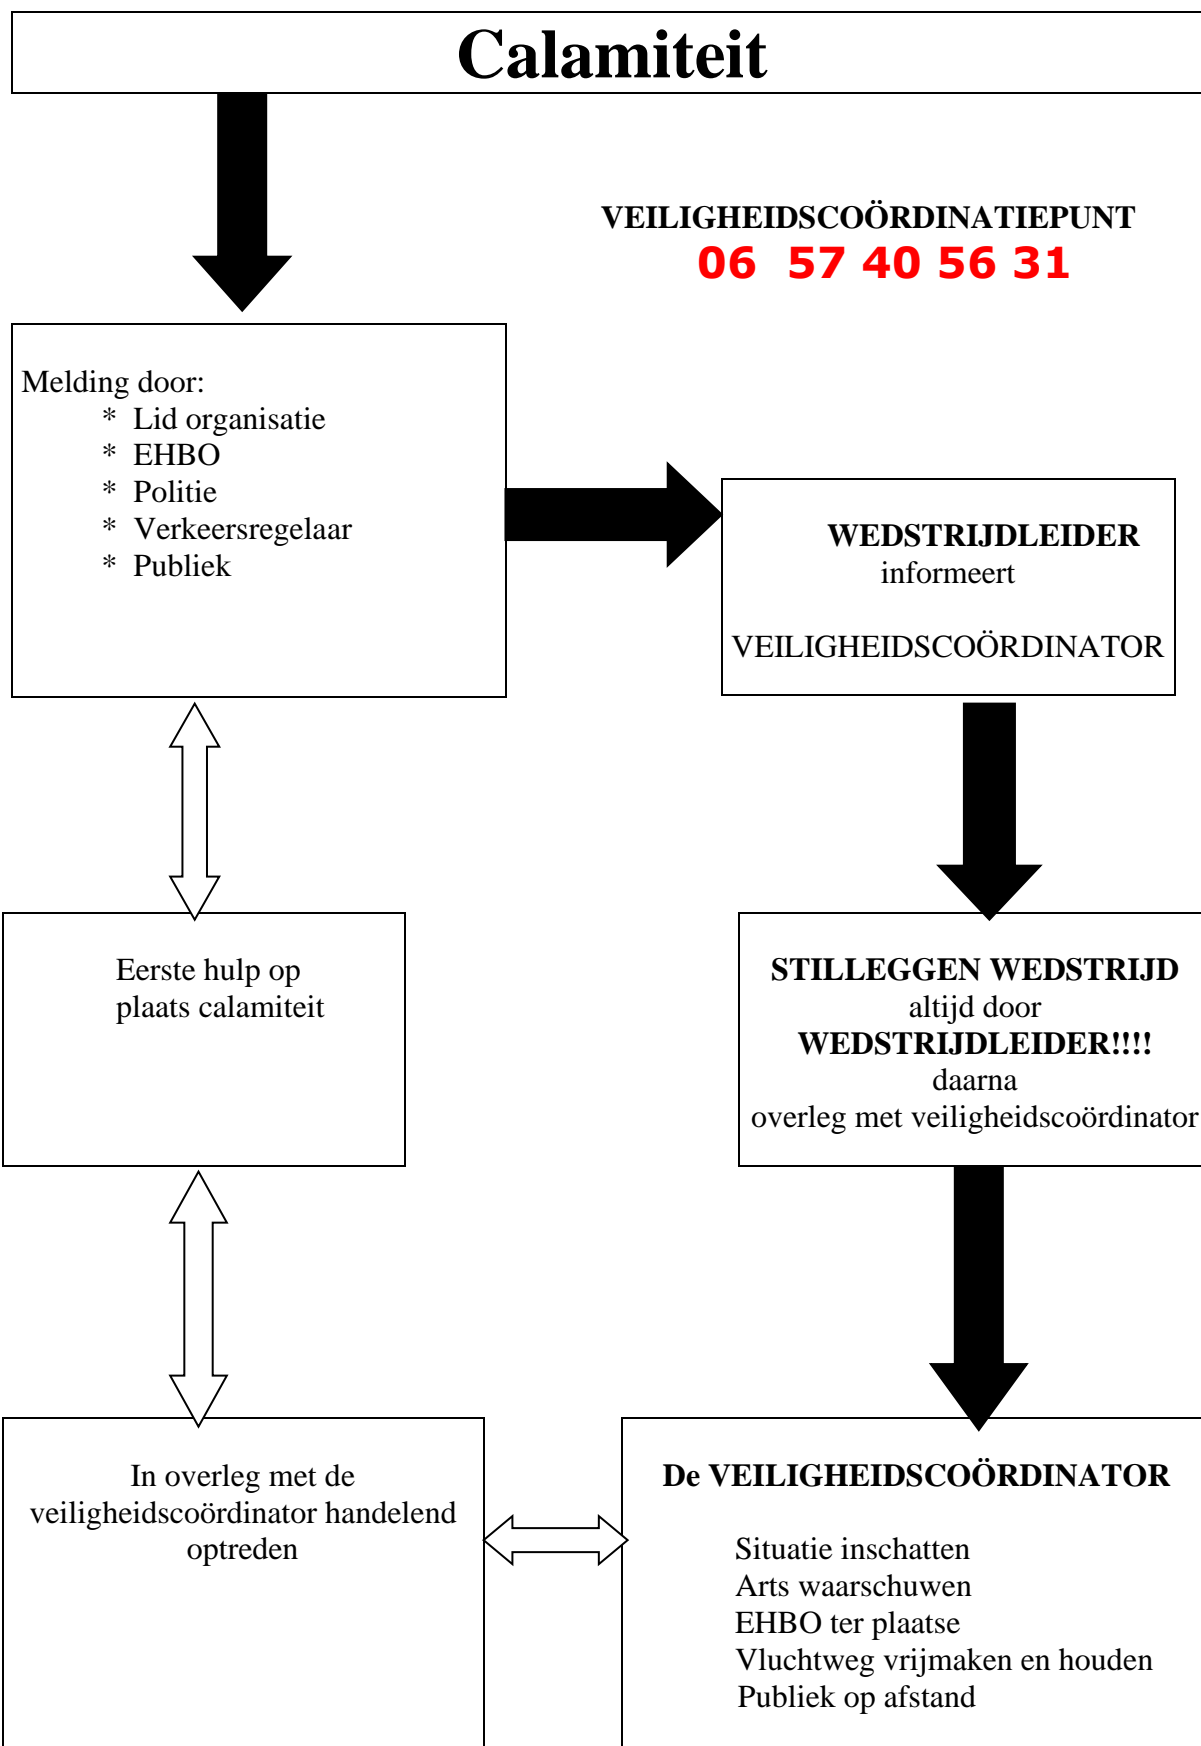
Calamiteit

VEILIGHEIDSCOÖRDINATIEPUNT
06 57 40 56 31

Melding door:
* Lid organisatie
* EHBO
* Politie
* Verkeersregelaar
* Publiek

WEDSTRIJDLEIDER
informeert

VEILIGHEIDSCOÖRDINATOR

Eerste hulp op plaats calamiteit

STILLEGGEN WEDSTRIJD
altijd door
WEDSTRIJDLEIDER!!!!
daarna
overleg met veiligheidscoördinator

In overleg met de veiligheidscoördinator handelend optreden

De VEILIGHEIDSCOÖRDINATOR

Situatie inschatten
Arts waarschuwen
EHBO ter plaatse
Vluchtweg vrijmaken en houden
Publiek op afstand